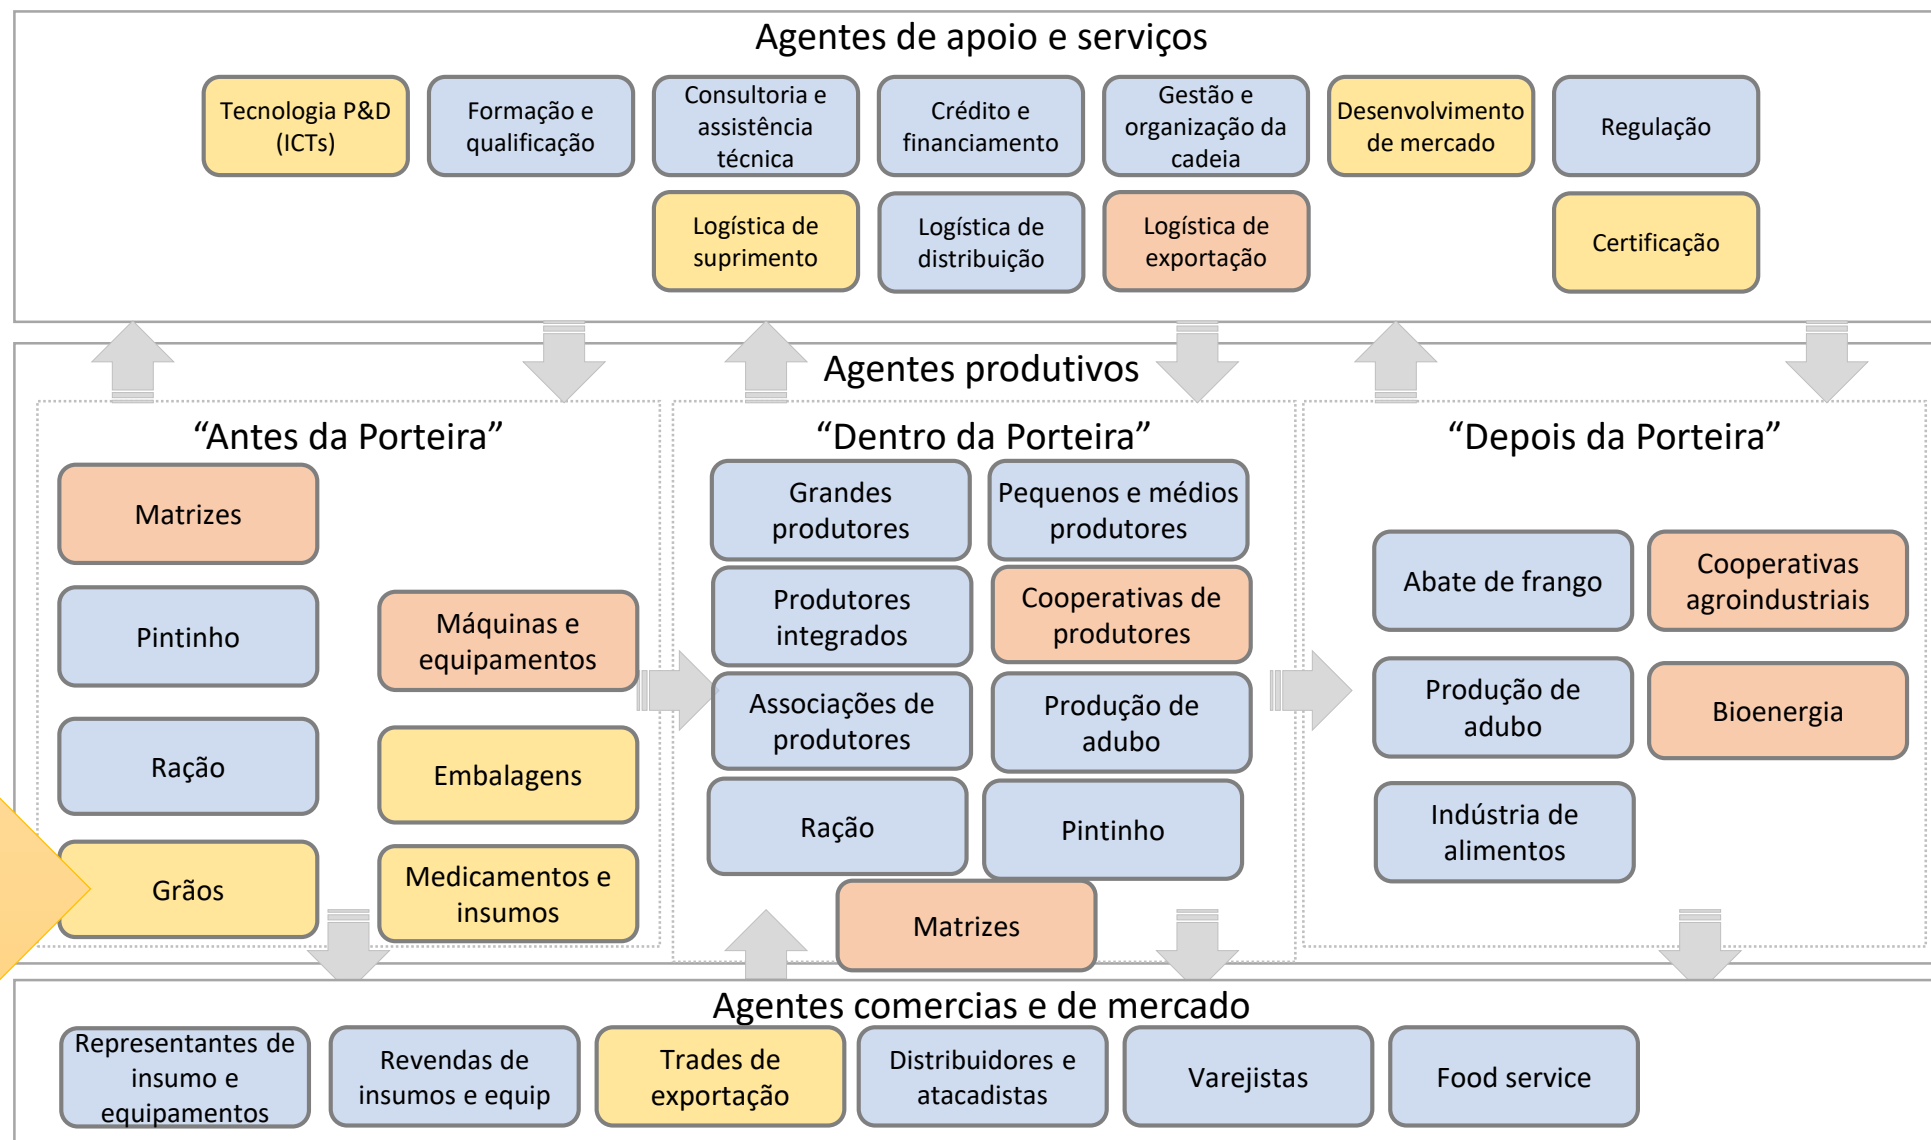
Agentes de apoio e serviços

Tecnologia P&D (ICTs)

Formação e qualificação

Consultoria e assistência técnica

Crédito e financiamento

Gestão e organização da cadeia

Desenvolvimento de mercado

Regulação

Logística de suprimento

Logística de distribuição

Logística de exportação

Certificação

Agentes produtivos

"Antes da Porteira"

Matrizes

Pintinho

Máquinas e equipamentos

Ração

Embalagens

Grãos

Medicamentos e insumos

"Dentro da Porteira"

Grandes produtores

Pequenos e médios produtores

Produtores integrados

Cooperativas de produtores

Associações de produtores

Produção de adubo

Ração

Pintinho

Matrizes

"Depois da Porteira"

Abate de frango

Cooperativas agroindustriais

Produção de adubo

Bioenergia

Indústria de alimentos

Agentes comercias e de mercado

Representantes de insumo e equipamentos

Revendas de insumos e equip

Trades de exportação

Distribuidores e atacadistas

Varejistas

Food service